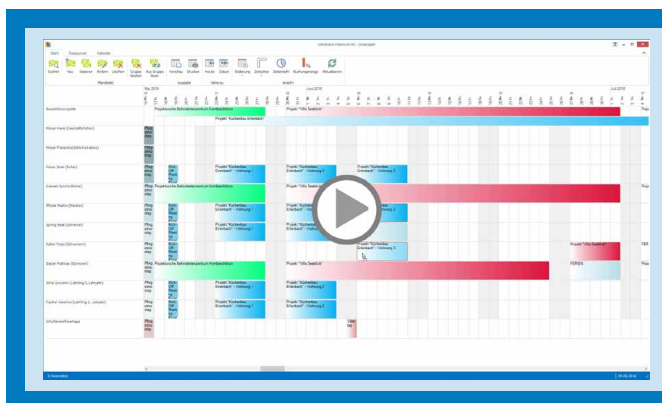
Start Ressourcen Kalender

Suchen Neu Kopieren Ändern Löschen Gruppen löschen Aus Gruppe lösen Vorschau Drucken Heute Datum Skalierung Zeitachse Zeitansicht Buchungsmonitor Aktualisieren

Mai 2016 Juni 2016 Juli 2016

Projekt "Kurbetrieb Bettenhaus" Projekt "Villa Seeblick"

Projekt "Kurbetrieb Erlenbach" - Vorbereitung 1

Projekt "Kurbetrieb Erlenbach" - Vorbereitung 2

Projekt "Villa Seeblick"

FERIEN